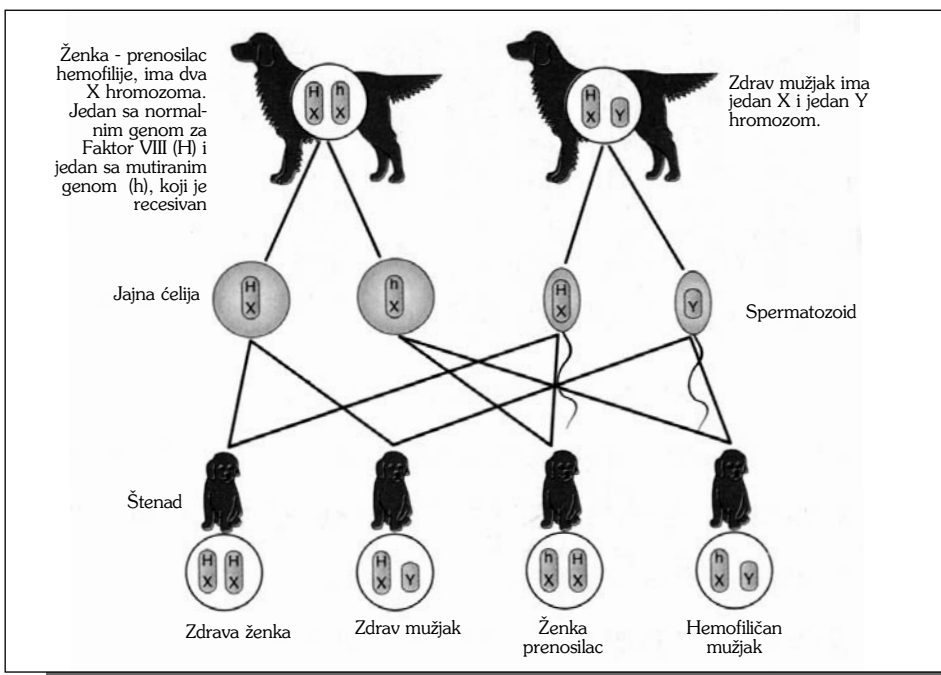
Ženka - prenosilac hemofilije, ima dva X hromozoma. Jedan sa normalnim genom za Faktor VIII (H) i jedan sa mutiranim genom (h), koji je recesivan

H X h X

Zdrav mužjak ima jedan X i jedan Y hromozom.

H X Y

Jajna ćelija

H X

h X

H X

Y

Spermatozoid

Štenad

H X H X

H X Y

h X H X

h X Y

Zdrava ženka

Zdrav mužjak

Ženka prenosilac

Hemofiličan mužjak